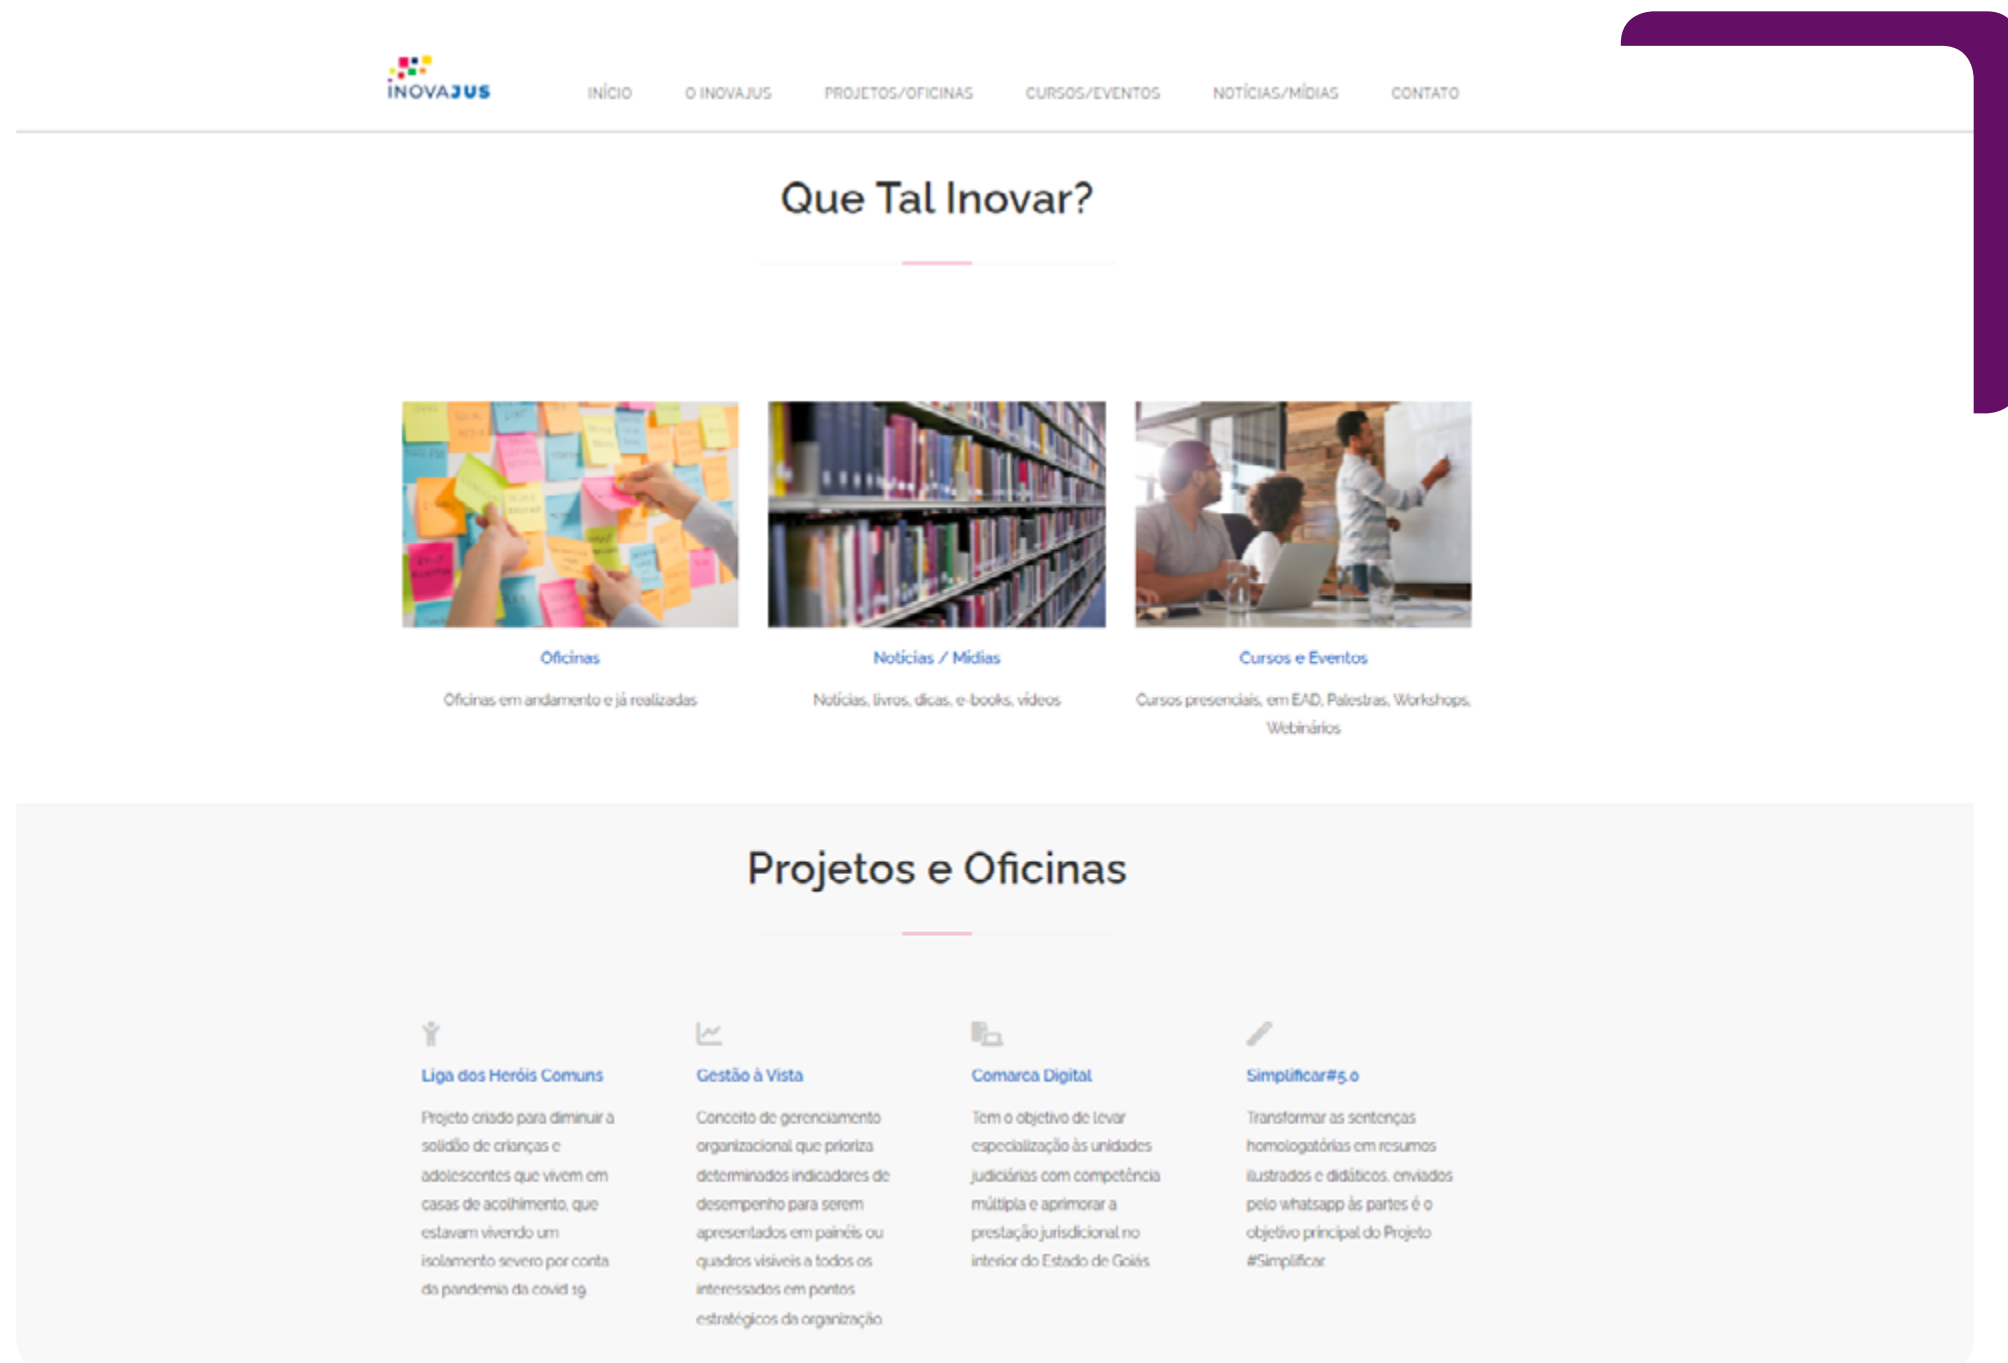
INOVAJUS

INÍCIO O INOVAJUS PROJETOS/OFICINAS CURSOS/EVENTOS NOTÍCIAS/MÍDIAS CONTATO

Que Tal Inovar?

Oficinas

Oficinas em andamento e já realizadas

Notícias / Mídias

Notícias, livros, dicas, e-books, vídeos

Cursos e Eventos

Cursos presenciais, em EAD, Palestras, Workshops, Webinários

Projetos e Oficinas

Liga dos Heróis Comuns

Projeto criado para diminuir a solidão de crianças e adolescentes que vivem em casas de acolhimento, que estavam vivendo um isolamento severo por conta da pandemia da covid 19

Gestão à Vista

Conceito de gerenciamento organizacional que prioriza determinados indicadores de desempenho para serem apresentados em painéis ou quadros visíveis a todos os interessados em pontos estratégicos da organização

Comarca Digital

Tem o objetivo de levar especialização às unidades judiciárias com competência múltipla e aprimorar a prestação jurisdicional no interior do Estado de Goiás

Simplificar#5.0

Transformar as sentenças homologatórias em resumos ilustrados e didáticos, enviados pelo whatsapp às partes é o objetivo principal do Projeto #Simplificar